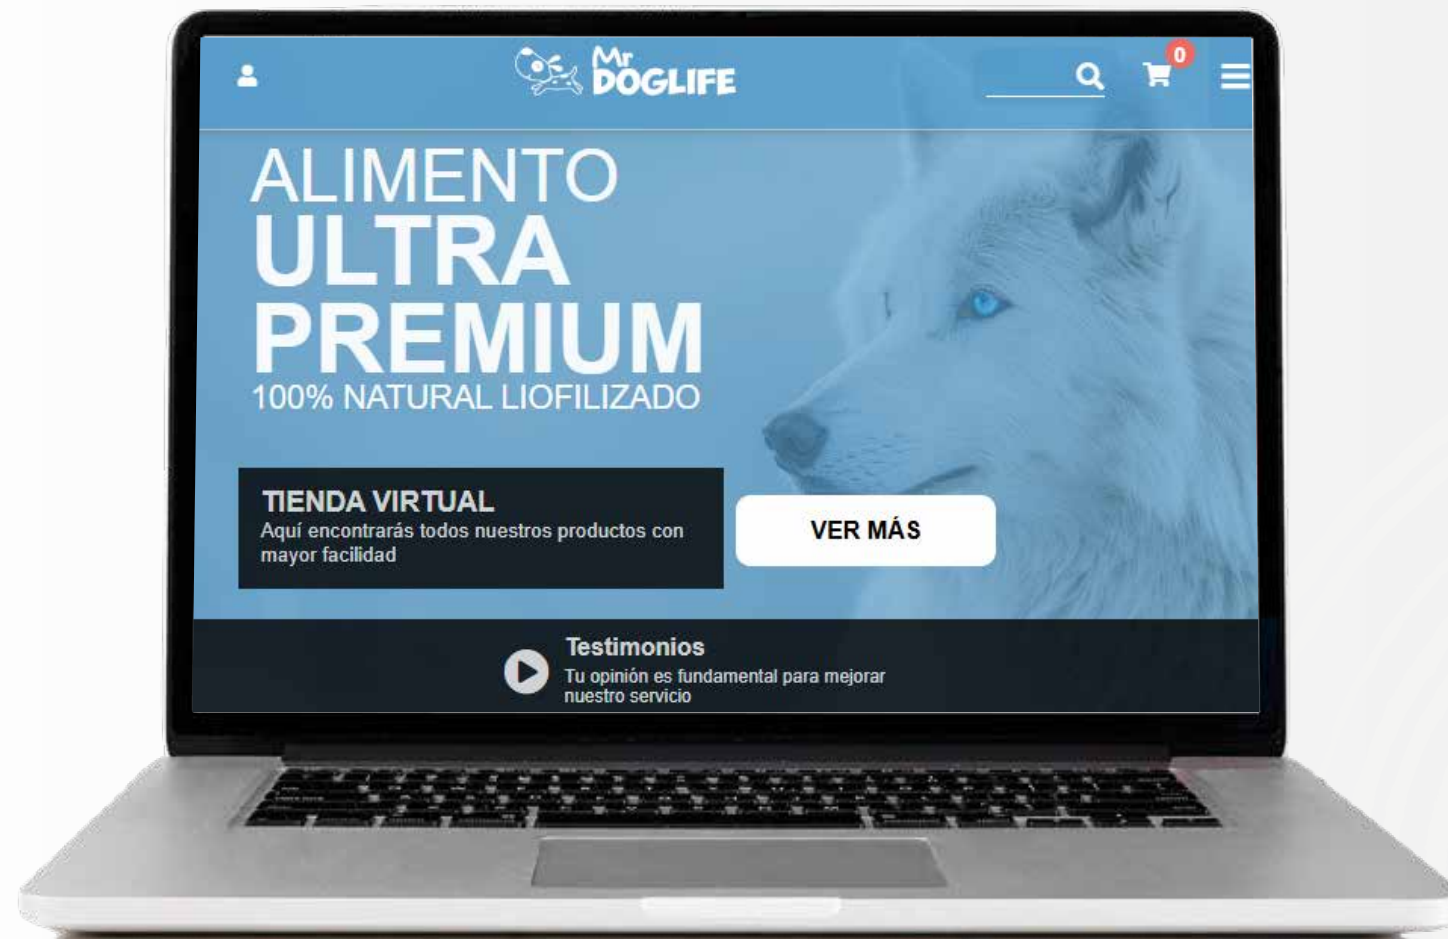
Mr DOGLIFE

0

ALIMENTO
ULTRA
PREMIUM
100% NATURAL LIOFILIZADO

TIENDA VIRTUAL
Aquí encontrarás todos nuestros productos con mayor facilidad

VER MÁS

Testimonios
Tu opinión es fundamental para mejorar nuestro servicio